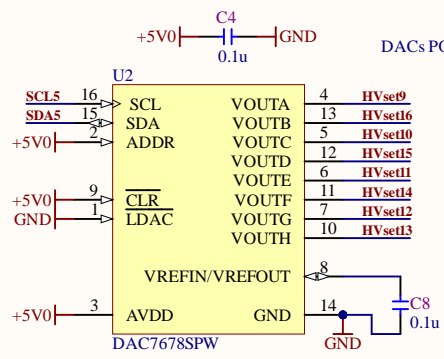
C4
+5V0
GND
0.1u
DACs PO

U2
SCL5 16 SCL
SDA5 15 SDA
+5V0 2 ADDR
+5V0 9 $\overline{CLR}$
GND 1 $\overline{LDAC}$
+5V0 3 AVDD

VOUTA 4 HVset9
VOUTB 13 HVset16
VOUTC 5 HVset10
VOUTD 12 HVset15
VOUTE 6 HVset11
VOUTF 11 HVset14
VOUTG 7 HVset12
VOUTH 10 HVset13

VREFIN/VREFOUT 8
GND 14
C8
0.1u
GND
DAC7678SPW